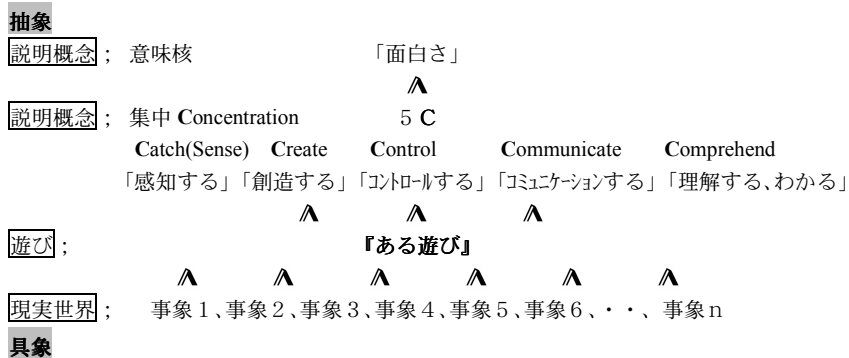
抽象

説明概念； 意味核 「面白さ」

∧

説明概念； 集中 Concentration 5 C

Catch(Sense) Create Control Communicate Comprehend

「感知する」「創造する」「コントロールする」「コミュニケーションする」「理解する、わかる」

∧ ∧ ∧

遊び； 『ある遊び』

∧ ∧ ∧ ∧ ∧ ∧

現実世界； 事象１、事象２、事象３、事象４、事象５、事象６、・・、事象ｎ

具象